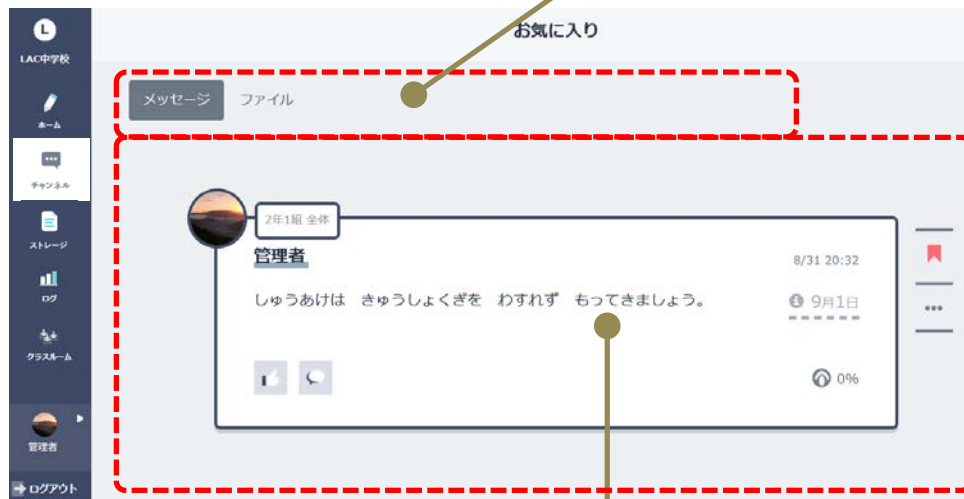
L
LAC中学校
ホーム
チャンネル
ストレージ
ログ
クラスルーム
管理者
ログアウト

お気に入り

メッセージ ファイル

2年1組 全体
管理者
8/31 20:32
しゅうあけは きゅうしょくぎを わすれず もってきましょう。
9月1日
0%
•••